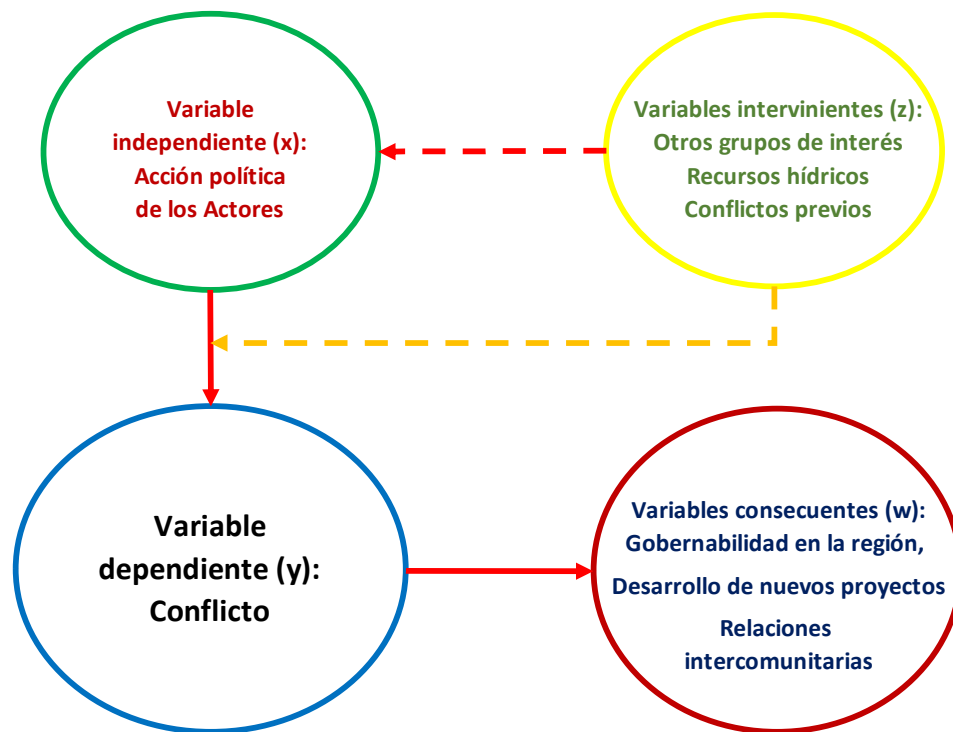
Variable independiente (x): Acción política de los Actores

Variables intervinientes (z): Otros grupos de interés Recursos hídricos Conflictos previos

Variable dependiente (y): Conflicto

Variables consecuentes (w): Gobernabilidad en la región, Desarrollo de nuevos proyectos Relaciones intercomunitarias